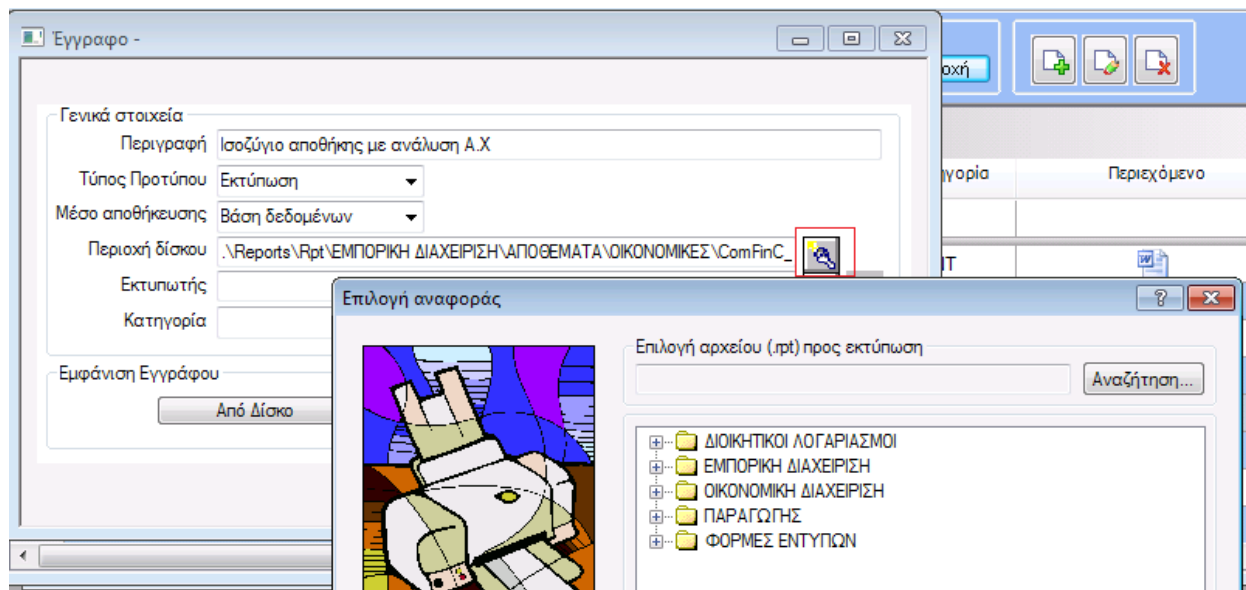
Έγγραφο -

Γενικά στοιχεία

Περιγραφή Ισοζύγιο αποθήκης με ανάλυση Α.Χ

Τύπος Προτύπου Εκτύπωση

Μέσο αποθήκευσης Βάση δεδομένων

Περιοχή δίσκου .\Reports\Rpt\ΕΜΠΟΡΙΚΗ ΔΙΑΧΕΙΡΙΣΗ\ΑΠΟΘΕΜΑΤΑ\ΟΙΚΟΝΟΜΙΚΕΣ\ComFinC_

Εκτυπωτής

Κατηγορία

Εμφάνιση Εγγράφου

Από Δίσκο

οχή

ηγορία

Περιεχόμενο

ΙΤ

Επιλογή αναφοράς

?

Επιλογή αρχείου (.rpt) προς εκτύπωση

Αναζήτηση...

ΔΙΟΙΚΗΤΙΚΟΙ ΛΟΓΑΡΙΑΣΜΟΙ

ΕΜΠΟΡΙΚΗ ΔΙΑΧΕΙΡΙΣΗ

ΟΙΚΟΝΟΜΙΚΗ ΔΙΑΧΕΙΡΙΣΗ

ΠΑΡΑΓΩΓΗΣ

ΦΟΡΜΕΣ ΕΝΤΥΠΩΝ